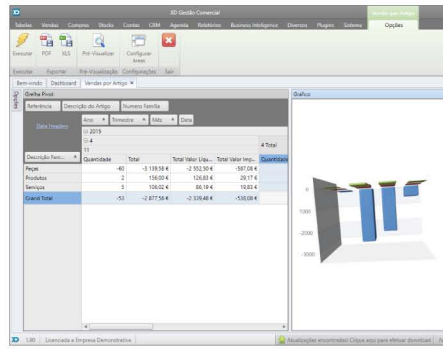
XD Gestão Comercial

Vendas por Artigo

Tabelas Vendas Compras Stocks Contas CRM Agenda Relatórios Business Intelligence Diversos Plugins Sistema Opções

Executar PDF XLS Pré-Visualizar Configurar Áreas

Executar Exportar Pré-Visualização Configurações Sair

Bem-vindo Dashboard Vendas por Artigo ×

Opções

Grelha Pivot

Referência Descrição do Artigo Numero Familia

Data Imagem

Ano Trimestre Mês Data

⊟ 2015

⊟ 4

11

4 Total

| Descrição Fami... | Quantidade | Total | Total Valor Líqu... | Total Valor Imp... | Quantidade |
|---|---|---|---|---|---|
| Peças | -60 | -3 139,58 € | -2 552,50 € | -587,08 € | |
| Produtos | 2 | 156,00 € | 126,83 € | 29,17 € | |
| Serviços | 5 | 106,02 € | 86,19 € | 19,83 € | |
| Grand Total | -53 | -2 877,56 € | -2 339,48 € | -538,08 € | |

Gráfico

0

-1000

-2000

-3000

1.00 Licenciada a Empresa Demonstrativa

Atualizações encontradas! Clique aqui para efetuar download!